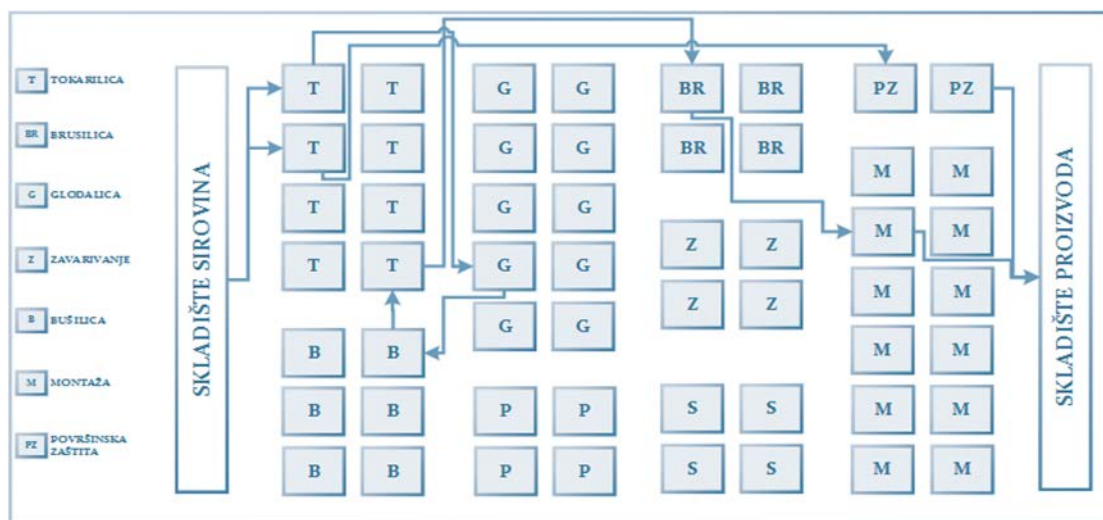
T TOKARILICA

BR BRUSILICA

G GLODALICA

Z ZAVARIVANJE

B BUŠILICA

M MONTAŽA

PZ POVRŠINSKA ZAŠTITA

SKLADIŠTE SIROVINA

T T G G BR BR PZ PZ
T T G G BR BR
M M
T T G G
M M
T T G G Z Z
Z Z
M M
G G
B B
M M
B B P P S S
M M
B B P P S S
M M

SKLADIŠTE PROIZVODA